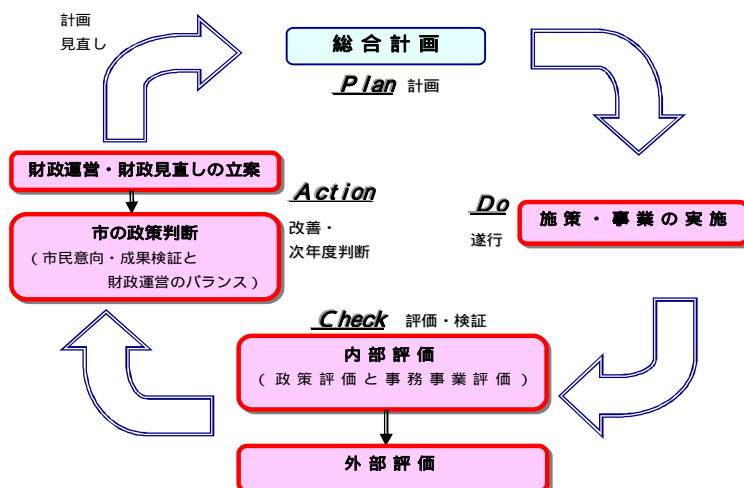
計画
見直し

総合計画

Plan 計画

Do
遂行

施策・事業の実施

Check 評価・検証

内部評価
（政策評価と事務事業評価）

外部評価

市の政策判断
（市民意向・成果検証と財政運営のバランス）

財政運営・財政見直しの立案

Action
改善・
次年度判断